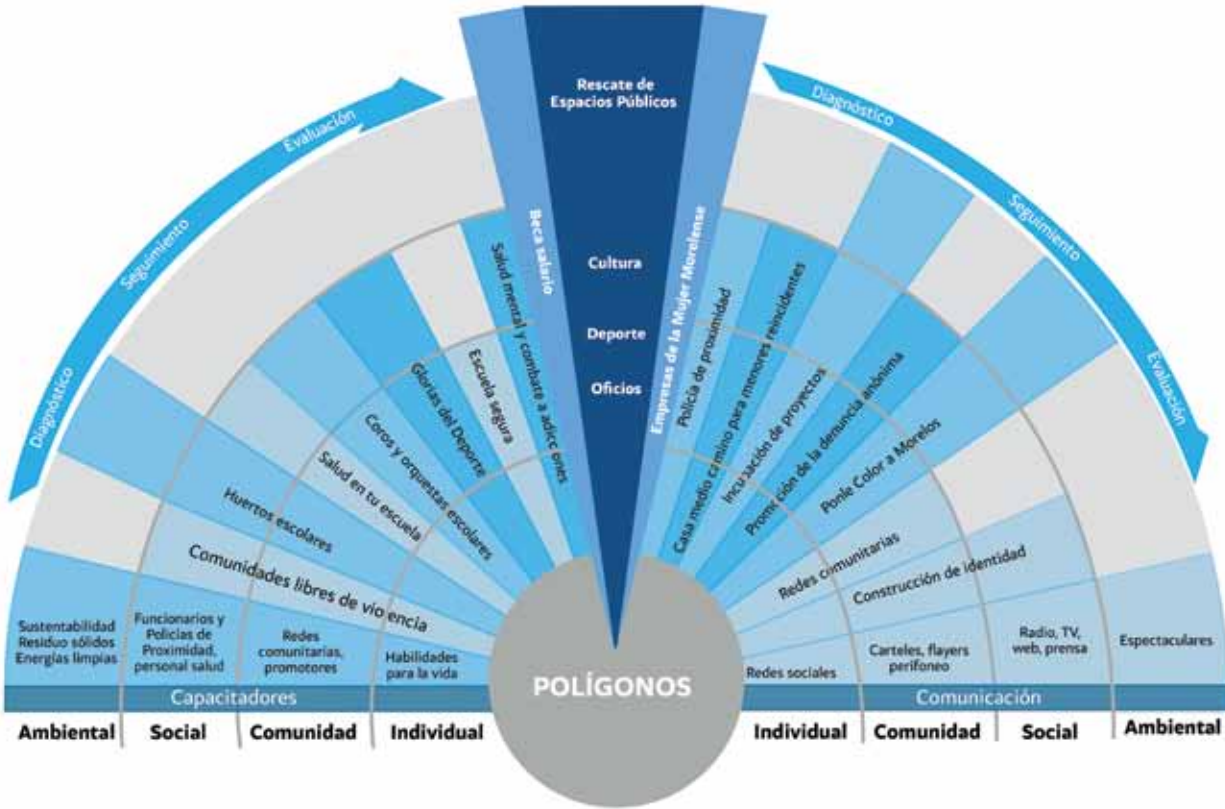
Rescate de Espacios Públicos

Beca salario

Cultura

Deporte

Oficios

Empresas de la Mujer Morelense

Evaluación

Seguimiento

Diagnóstico

Diagnóstico

Seguimiento

Evaluación

Salud mental y combate a adicciones

Escuela segura

Glorias del Deporte

Coros y orquestas escolares

Salud en tu escuela

Huertos escolares

Comunidades libres de violencia

Policía de proximidad

Casa medio camino para menores reincidentes

Incubación de proyectos

Promoción de la denuncia anónima

Ponle Color a Morelos

Redes comunitarias

Construcción de identidad

Sustentabilidad Residuo sólidos Energías limpias

Funcionarios y Policías de Proximidad, personal salud

Redes comunitarias, promotores

Habilidades para la vida

POLÍGONOS

Redes sociales

Carteles, flayers perifoneo

Radio, TV, web, prensa

Espectaculares

Capacitadores

Comunicación

Ambiental | Social | Comunidad | Individual | Individual | Comunidad | Social | Ambiental